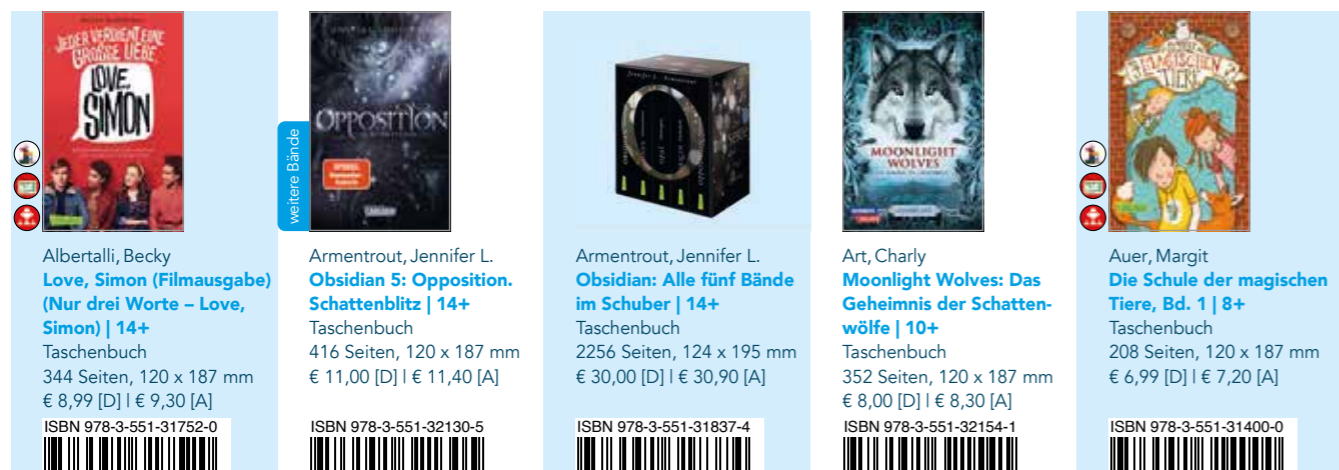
JEDER VERDIENT EINE GROSSE LIEBE
LOVE, SIMON

Albertalli, Becky
Love, Simon (Filmausgabe) (Nur drei Worte – Love, Simon) | 14+
Taschenbuch
344 Seiten, 120 x 187 mm
€ 8,99 [D] | € 9,30 [A]
ISBN 978-3-551-31752-0

weitere Bände
OPPOSITION
SPIEGEL Bestseller
CARLSEN

Armentrout, Jennifer L.
Obsidian 5: Opposition. Schattenblitz | 14+
Taschenbuch
416 Seiten, 120 x 187 mm
€ 11,00 [D] | € 11,40 [A]
ISBN 978-3-551-32130-5

Jennifer L. Armentrout

Armentrout, Jennifer L.
Obsidian: Alle fünf Bände im Schuber | 14+
Taschenbuch
2256 Seiten, 124 x 195 mm
€ 30,00 [D] | € 30,90 [A]
ISBN 978-3-551-31837-4

MOONLIGHT WOLVES

Art, Charly
Moonlight Wolves: Das Geheimnis der Schattenwölfe | 10+
Taschenbuch
352 Seiten, 120 x 187 mm
€ 8,00 [D] | € 8,30 [A]
ISBN 978-3-551-32154-1

Die Schule der magischen Tiere

Auer, Margit
Die Schule der magischen Tiere, Bd. 1 | 8+
Taschenbuch
208 Seiten, 120 x 187 mm
€ 6,99 [D] | € 7,20 [A]
ISBN 978-3-551-31400-0